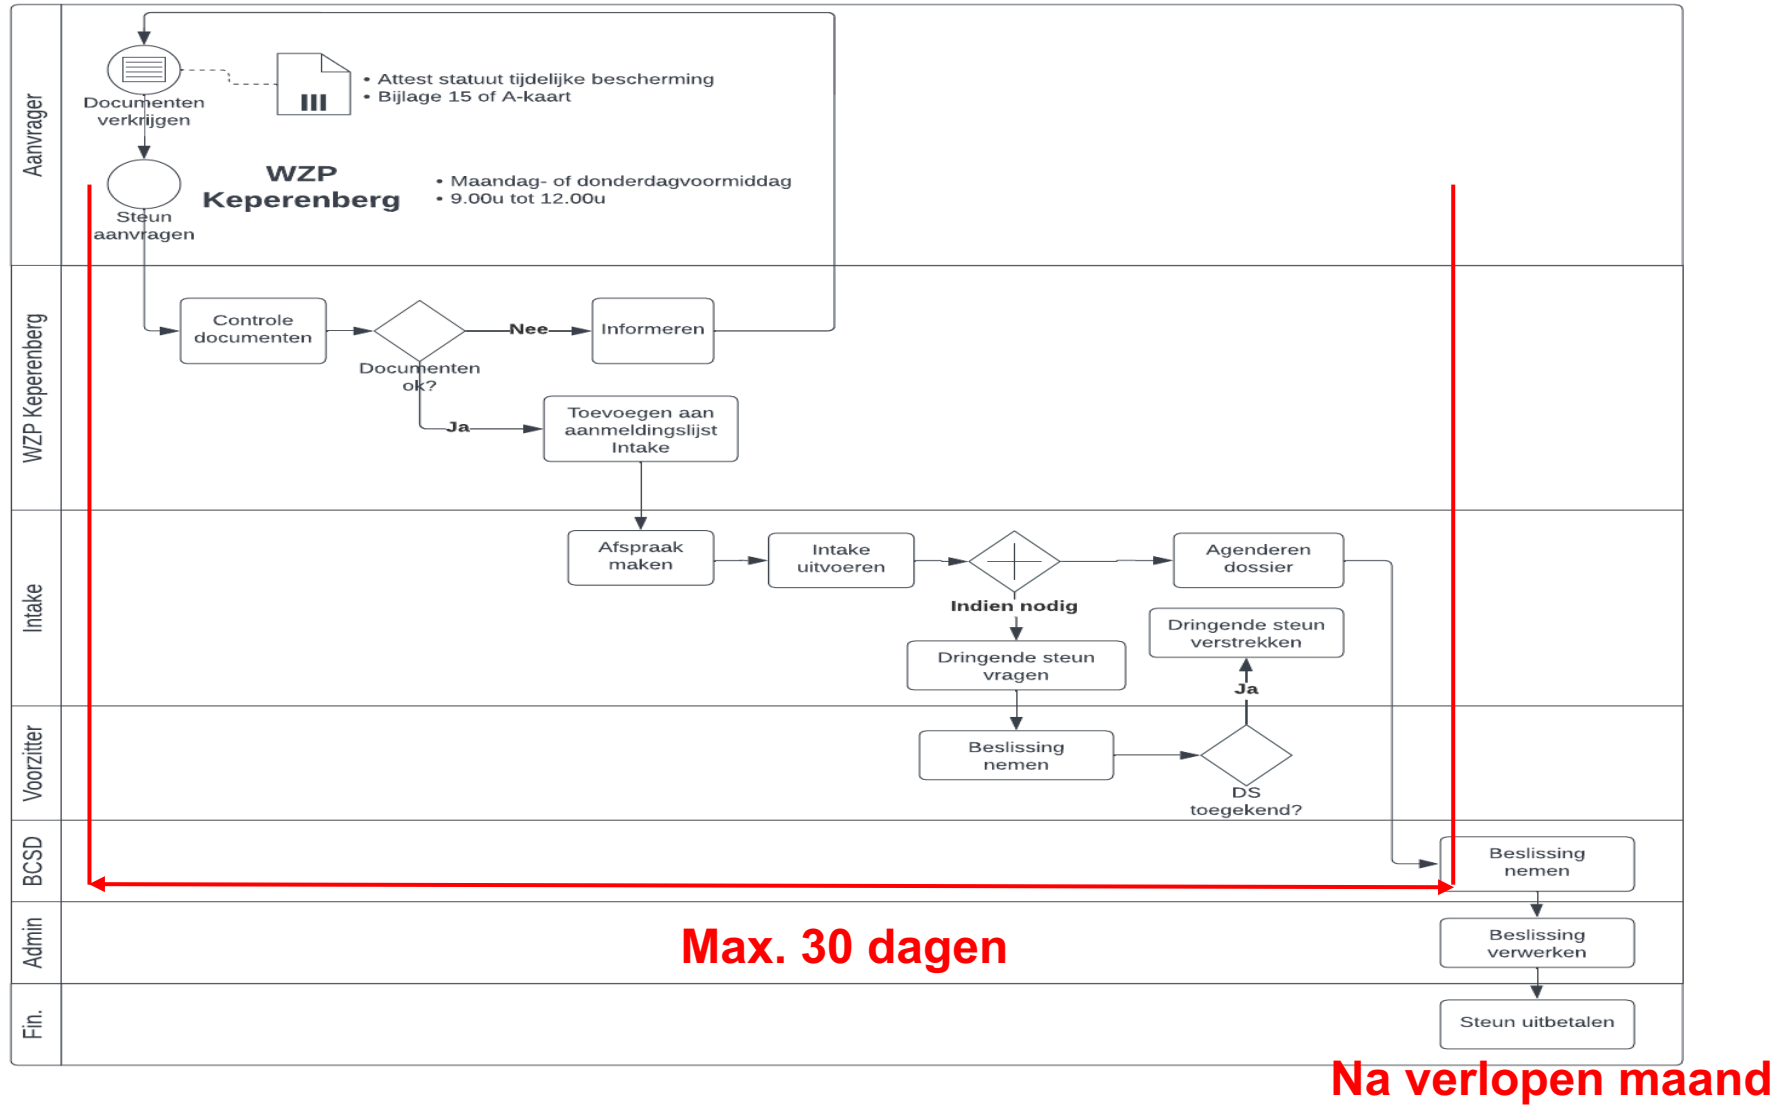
Aanvrager

Documenten verkrijgen

• Attest statuut tijdelijke bescherming
• Bijlage 15 of A-kaart

Steun aanvragen

WZP Keperenberg

• Maandag- of donderdagvoormiddag
• 9.00u tot 12.00u

WZP Keperenberg

Controle documenten

Documenten ok?

Nee

Informeren

Ja

Toevoegen aan aanmeldingslijst Intake

Intake

Afspraak maken

Intake uitvoeren

Indien nodig

Agenderen dossier

Dringende steun verstrekken

Dringende steun vragen

Ja

Voorzitter

Beslissing nemen

DS toegekend?

BCSD

Beslissing nemen

Admin

Max. 30 dagen

Beslissing verwerken

Fin.

Steun uitbetalen

Na verlopen maand